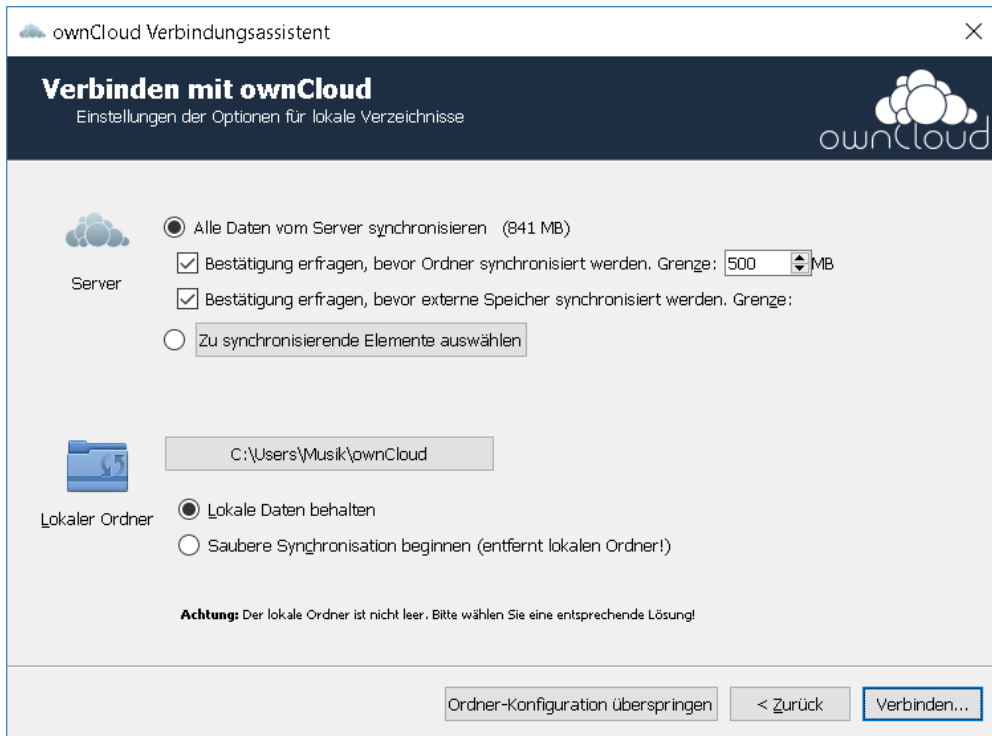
ownCloud Verbindungsassistent

Verbinden mit ownCloud
Einstellungen der Optionen für lokale Verzeichnisse

ownCloud

Server

Alle Daten vom Server synchronisieren (841 MB)

Bestätigung erfragen, bevor Ordner synchronisiert werden. Grenze: 500 MB

Bestätigung erfragen, bevor externe Speicher synchronisiert werden. Grenze:

Zu synchronisierende Elemente auswählen

C:\Users\Musik\ownCloud

Lokaler Ordner

Lokale Daten behalten

Saubere Synchronisation beginnen (entfernt lokalen Ordner!)

Achtung: Der lokale Ordner ist nicht leer. Bitte wählen Sie eine entsprechende Lösung!

Ordner-Konfiguration überspringen

< Zurück

Verbinden...